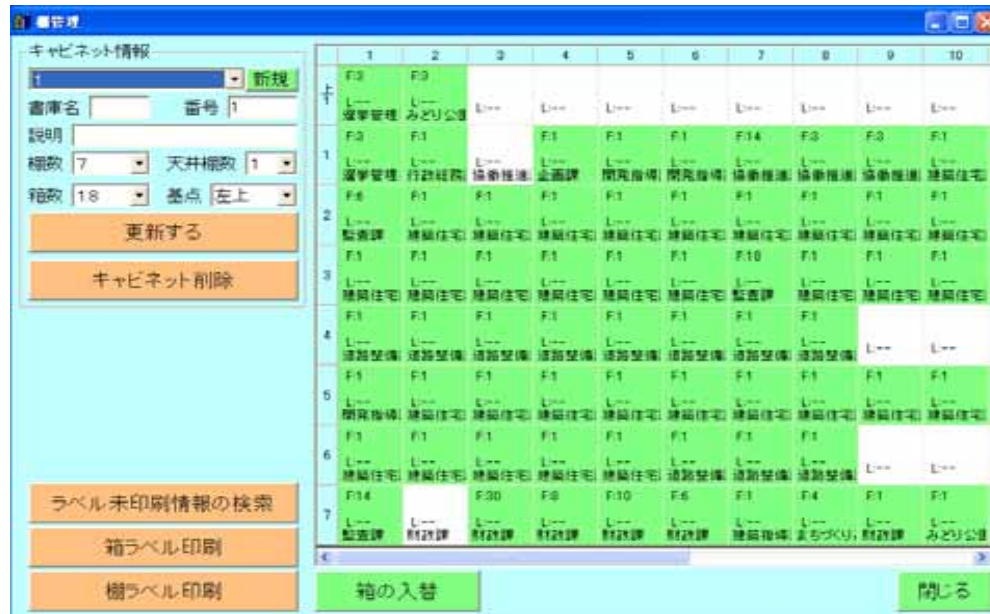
棚管理

キャビネット情報
1 新規
書庫名 番号 1
説明
棚数 7 天井棚数 1
箱数 18 基点 左上
更新する
キャビネット削除

ラベル未印刷情報の検索
箱ラベル印刷
棚ラベル印刷

| | 1 | 2 | 3 | 4 | 5 | 6 | 7 | 8 | 9 | 10 |
|---|---|---|---|---|---|---|---|---|---|---|
| 上 | F:3 L--- 選挙管理 | F:3 L--- みどり公園 | L--- | L--- | L--- | L--- | L--- | L--- | L--- | L--- |
| 1 | F:3 L--- 選挙管理 | F:1 L--- 行政経営 | L--- 協働推進 | F:1 L--- 企画課 | F:1 L--- 開発指導 | F:1 L--- 開発指導 | F:14 L--- 協働推進 | F:3 L--- 協働推進 | F:3 L--- 協働推進 | F:1 L--- 建築住宅 |
| 2 | F:6 L--- 監査課 | F:1 L--- 建築住宅 | F:1 L--- 建築住宅 | F:1 L--- 建築住宅 | F:1 L--- 建築住宅 | F:1 L--- 建築住宅 | F:1 L--- 建築住宅 | F:1 L--- 建築住宅 | F:1 L--- 建築住宅 | F:1 L--- 建築住宅 |
| 3 | F:1 L--- 建築住宅 | F:1 L--- 建築住宅 | F:1 L--- 建築住宅 | F:1 L--- 建築住宅 | F:1 L--- 建築住宅 | F:1 L--- 建築住宅 | F:10 L--- 監査課 | F:1 L--- 建築住宅 | F:1 L--- 建築住宅 | F:1 L--- 建築住宅 |
| 4 | F:1 L--- 道路整備 | F:1 L--- 道路整備 | F:1 L--- 道路整備 | F:1 L--- 道路整備 | F:1 L--- 道路整備 | F:1 L--- 道路整備 | F:1 L--- 道路整備 | F:1 L--- 道路整備 | L--- | L--- |
| 5 | F:1 L--- 開発指導 | F:1 L--- 建築住宅 | F:1 L--- 建築住宅 | F:1 L--- 建築住宅 | F:1 L--- 建築住宅 | F:1 L--- 建築住宅 | F:1 L--- 建築住宅 | F:1 L--- 建築住宅 | F:1 L--- 建築住宅 | F:1 L--- 建築住宅 |
| 6 | F:1 L--- 建築住宅 | F:1 L--- 建築住宅 | F:1 L--- 建築住宅 | F:1 L--- 建築住宅 | F:1 L--- 建築住宅 | F:1 L--- 道路整備 | F:1 L--- 道路整備 | F:1 L--- 道路整備 | L--- | L--- |
| 7 | F:14 L--- 監査課 | L--- 財政課 | F:30 L--- 財政課 | F:8 L--- 財政課 | F:10 L--- 財政課 | F:6 L--- 財政課 | F:1 L--- 建築指導 | F:4 L--- まちづくり | F:1 L--- 財政課 | F:1 L--- みどり公園 |

箱の入替
閉じる